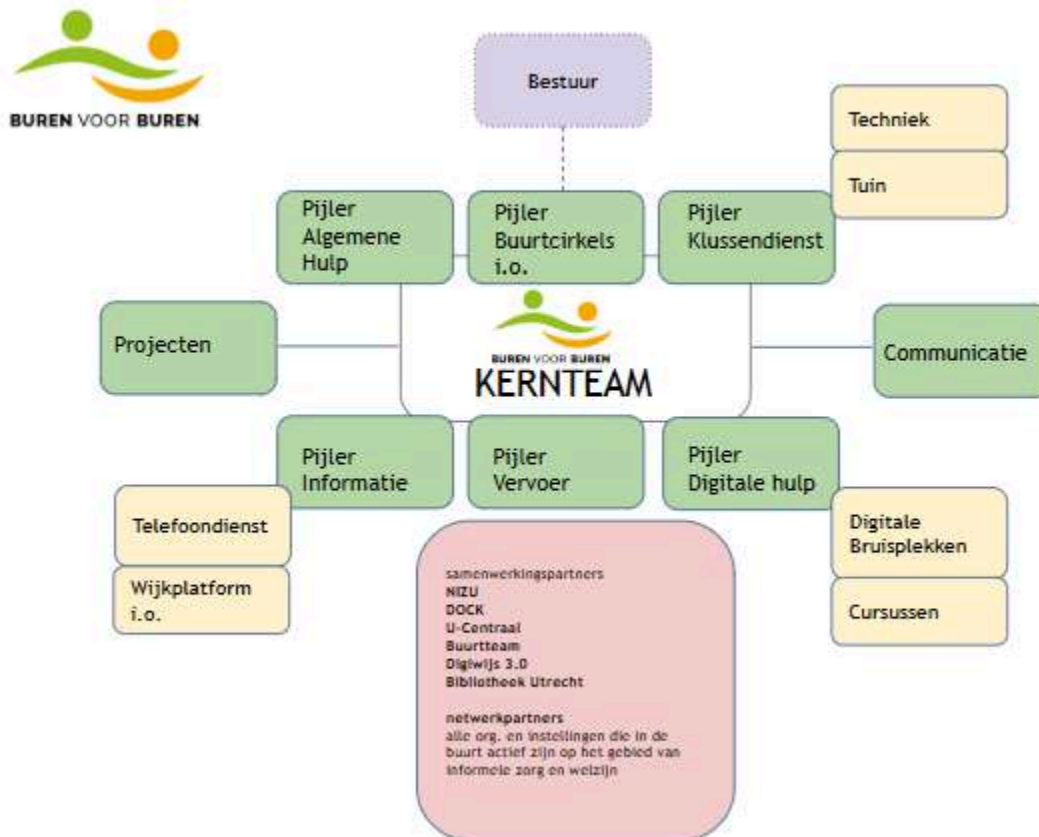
BUREN VOOR BUREN

Bestuur

Techniek

Tuin

Pijler Algemene Hulp

Pijler Buurtcirkels i.o.

Pijler Klussendienst

Projecten

BUREN VOOR BUREN
KERNTEAM

Communicatie

Pijler Informatie

Pijler Vervoer

Pijler Digitale hulp

Telefoondienst

Wijkplatform i.o.

samenwerkingspartners
NIZU
DOCK
U-Centraal
Buurtteam
Digiwijs 3.0
Bibliotheek Utrecht

netwerkpartners
alle org. en instellingen die in de buurt actief zijn op het gebied van informele zorg en welzijn

Digitale Bruisplekken

Cursussen